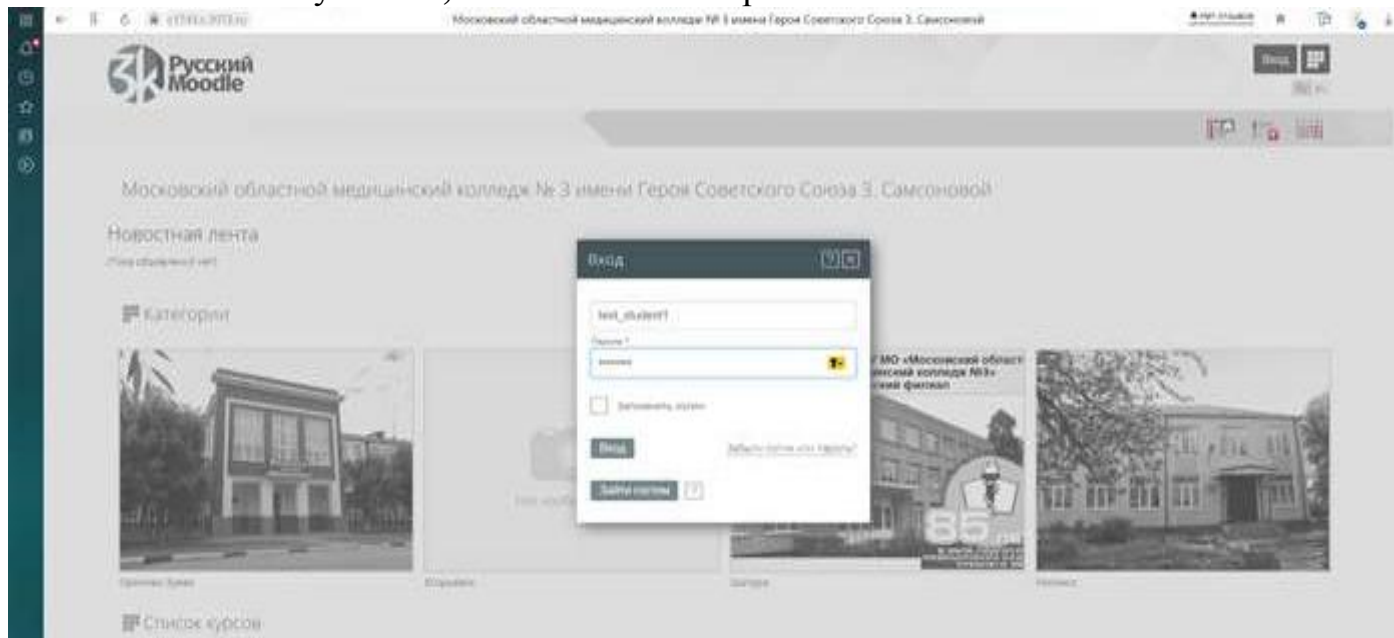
Московский областной медицинский колледж № 3 имени Героя Советского Союза З. Самсоновой

Русский Moodle

Вход

Московский областной медицинский колледж № 3 имени Героя Советского Союза З. Самсоновой

Новостная лента

(Пока объявлений нет)

Категории

Вход

test_student1

Пароль

•••••••

Запомнить логин

Вход

Забыли логин или пароль?

Зайти гостем

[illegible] МО «Московский област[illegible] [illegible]нский колледж №3» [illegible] филиал

Нет изобр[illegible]

85

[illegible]

Список курсов